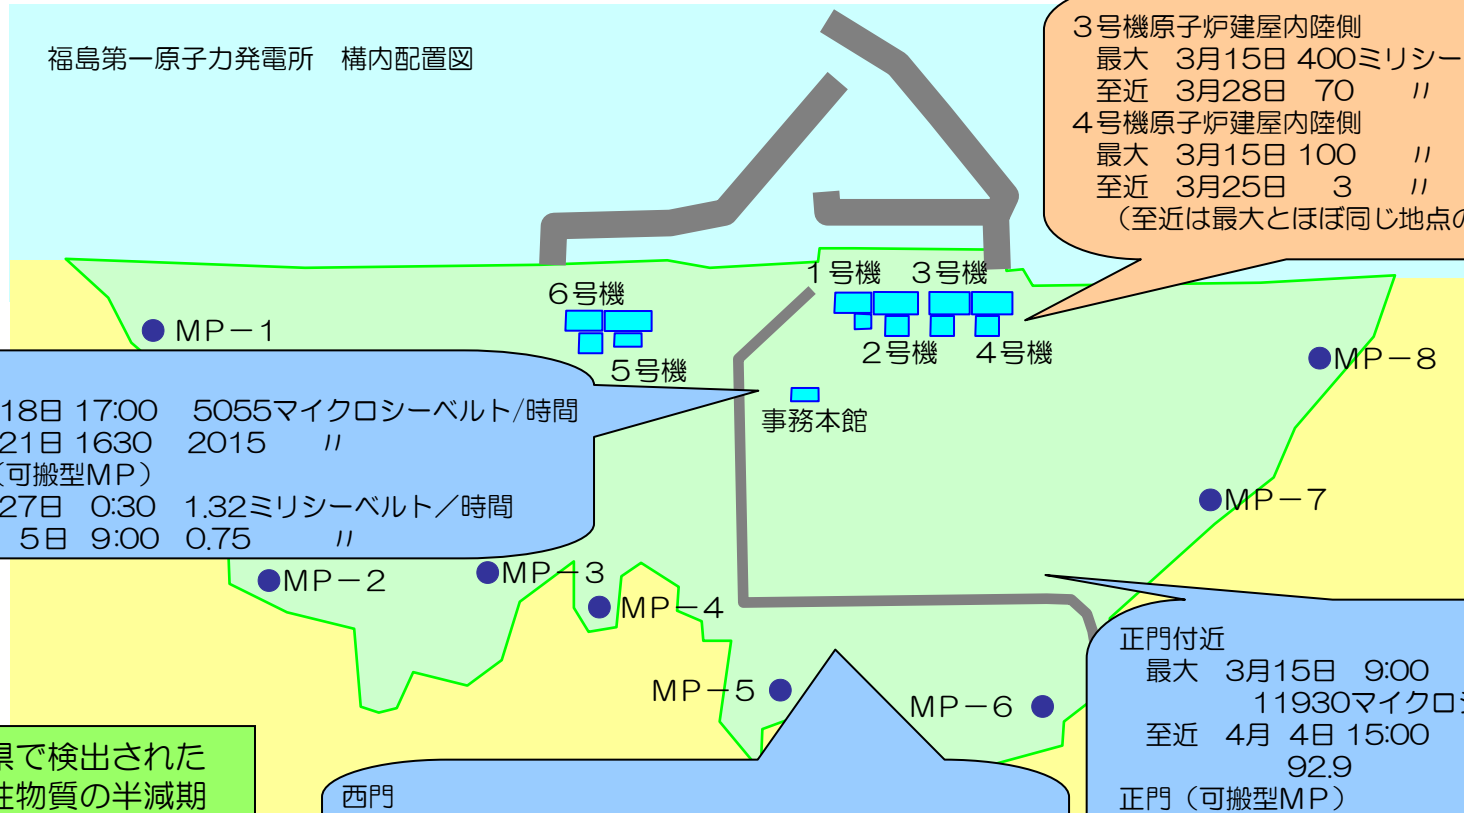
福島第一原子力発電所　構内配置図

３号機原子炉建屋内陸側
最大　3月15日 400ミリシー
至近　3月28日　70　〃
４号機原子炉建屋内陸側
最大　3月15日 100　〃
至近　3月25日　３　〃
（至近は最大とほぼ同じ地点の

１号機　３号機
６号機
２号機　４号機
５号機
MP－１
MP－８
事務本館
MP－７

18日 17:00　5055マイクロシーベルト/時間
21日 1630　2015　〃
(可搬型MP）
27日　0:30　1.32ミリシーベルト／時間
５日　9:00　0.75　〃

MP－２
MP－３
MP－４
MP－５
MP－６

正門付近
最大　3月15日　9:00
11930マイクロシ
至近　4月　4日 15:00
92.9
正門（可搬型MP）

県で検出された
性物質の半減期

西門